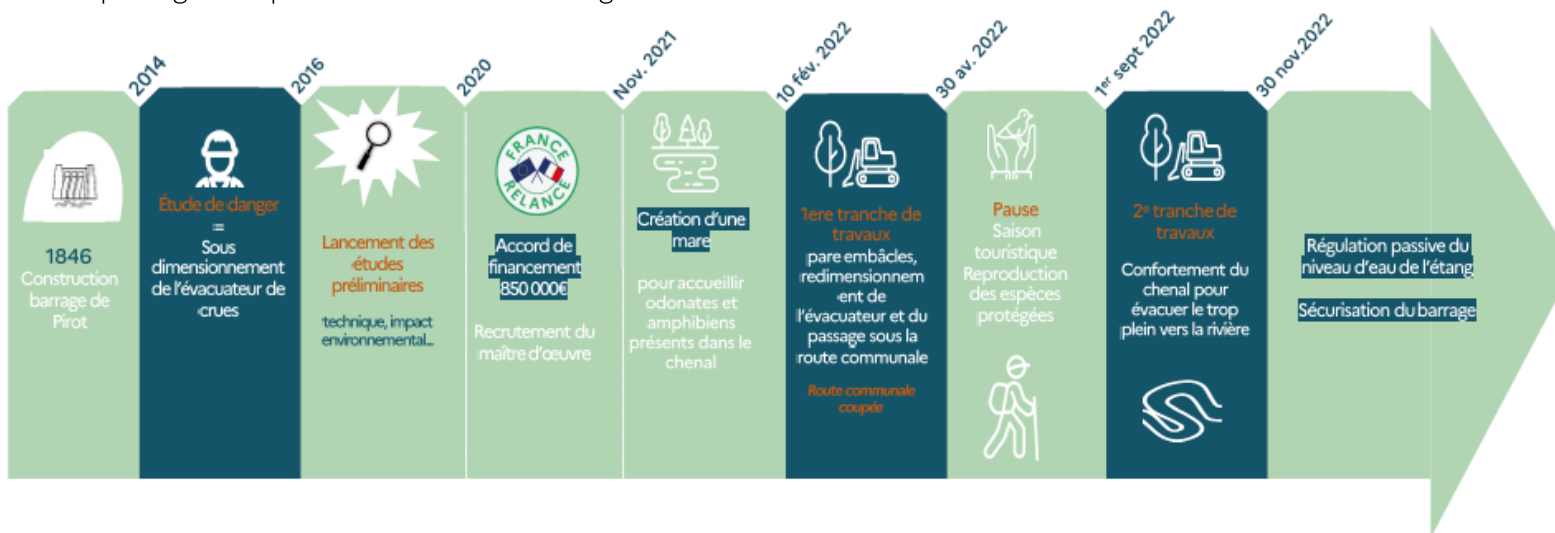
2014

2016

2020

Nov. 2021

10 fév. 2022

30 av. 2022

1er sept 2022

30 nov.2022

1846
Construction barrage de Pirot

Étude de danger
=
Sous dimensionnement de l'évacuateur de crues

Lancement des études préliminaires

technique, impact environnemental...

FRANCE RELANCE

Accord de financement 850 000€

Recrutement du maître d'œuvre

Création d'une mare

pour accueillir odonates et amphibiens présents dans le chenal

1ere tranche de travaux

pare embâcles, redimensionnement de l'évacuateur et du passage sous la route communale

Route communale coupée

Pause
Saison touristique
Reproduction des espèces protégées

2e tranche de travaux

Confortement du chenal pour évacuer le trop plein vers la rivière

Régulation passive du niveau d'eau de l'étang

Sécurisation du barrage